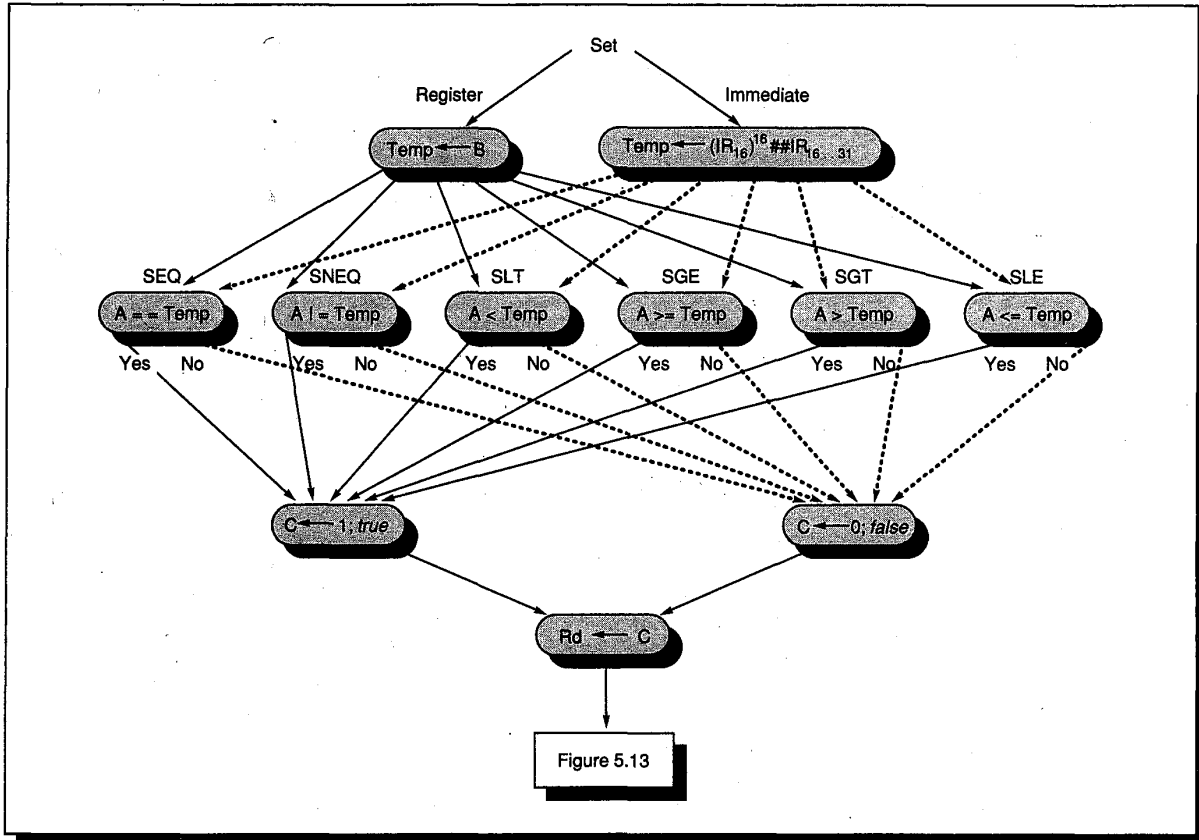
Set

Register

Immediate

Temp ← B

Temp ← $(IR_{16})^{16}$##$IR_{16..31}$

SEQ

SNEQ

SLT

SGE

SGT

SLE

A = = Temp

A ! = Temp

A < Temp

A >= Temp

A > Temp

A <= Temp

Yes No

Yes No

Yes No

Yes No

Yes No

Yes No

C ← 1; *true*

C ← 0; *false*

Rd ← C

Figure 5.13